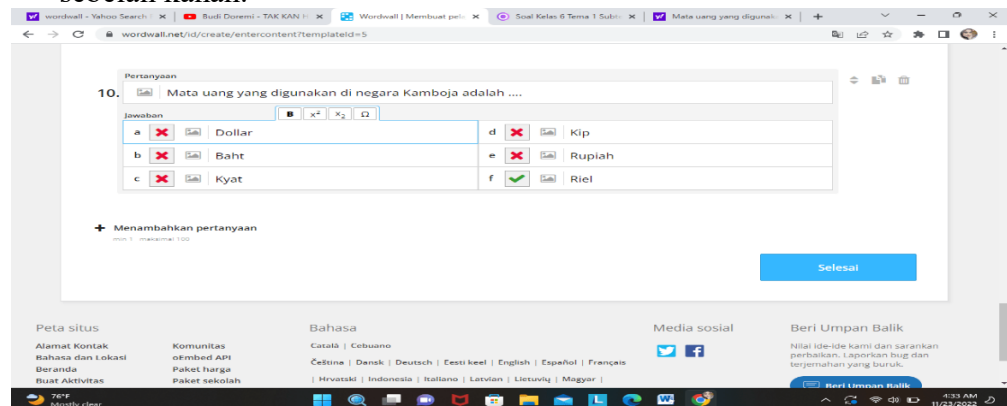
wordwall - Yahoo Search | Budi Doremi - TAK KAN | Wordwall | Membuat pel | Soal Kelas 6 Tema 1 Sub | Mata uang yang digunak

wordwall.net/id/create/entercontent?templateId=5

Pertanyaan

10. Mata uang yang digunakan di negara Kamboja adalah ....

B $x^2$ $x_2$ Ω

Jawaban

| | | | |
|---|---|---|---|
| a | Dollar | d | Kip |
| b | Baht | e | Rupiah |
| c | Kyat | f | Riel |

Menambahkan pertanyaan

min 1 maksimal 100

Selesai

Peta situs

Alamat Kontak
Bahasa dan Lokasi
Beranda
Buat Aktivitas

Komunitas
oEmbed API
Paket harga
Paket sekolah

Bahasa

Català | Cebuano

Čeština | Dansk | Deutsch | Eesti keel | English | Español | Français

| Hrvatski | Indonesia | Italiano | Latvian | Lietuvių | Magyar |

Media sosial

Beri Umpan Balik

Nilai ide-ide kami dan sarankan perbaikan. Laporkan bug dan terjemahan yang buruk.

Beri Umpan Balik

76°F
Mostly clear

4:33 AM
11/22/2022